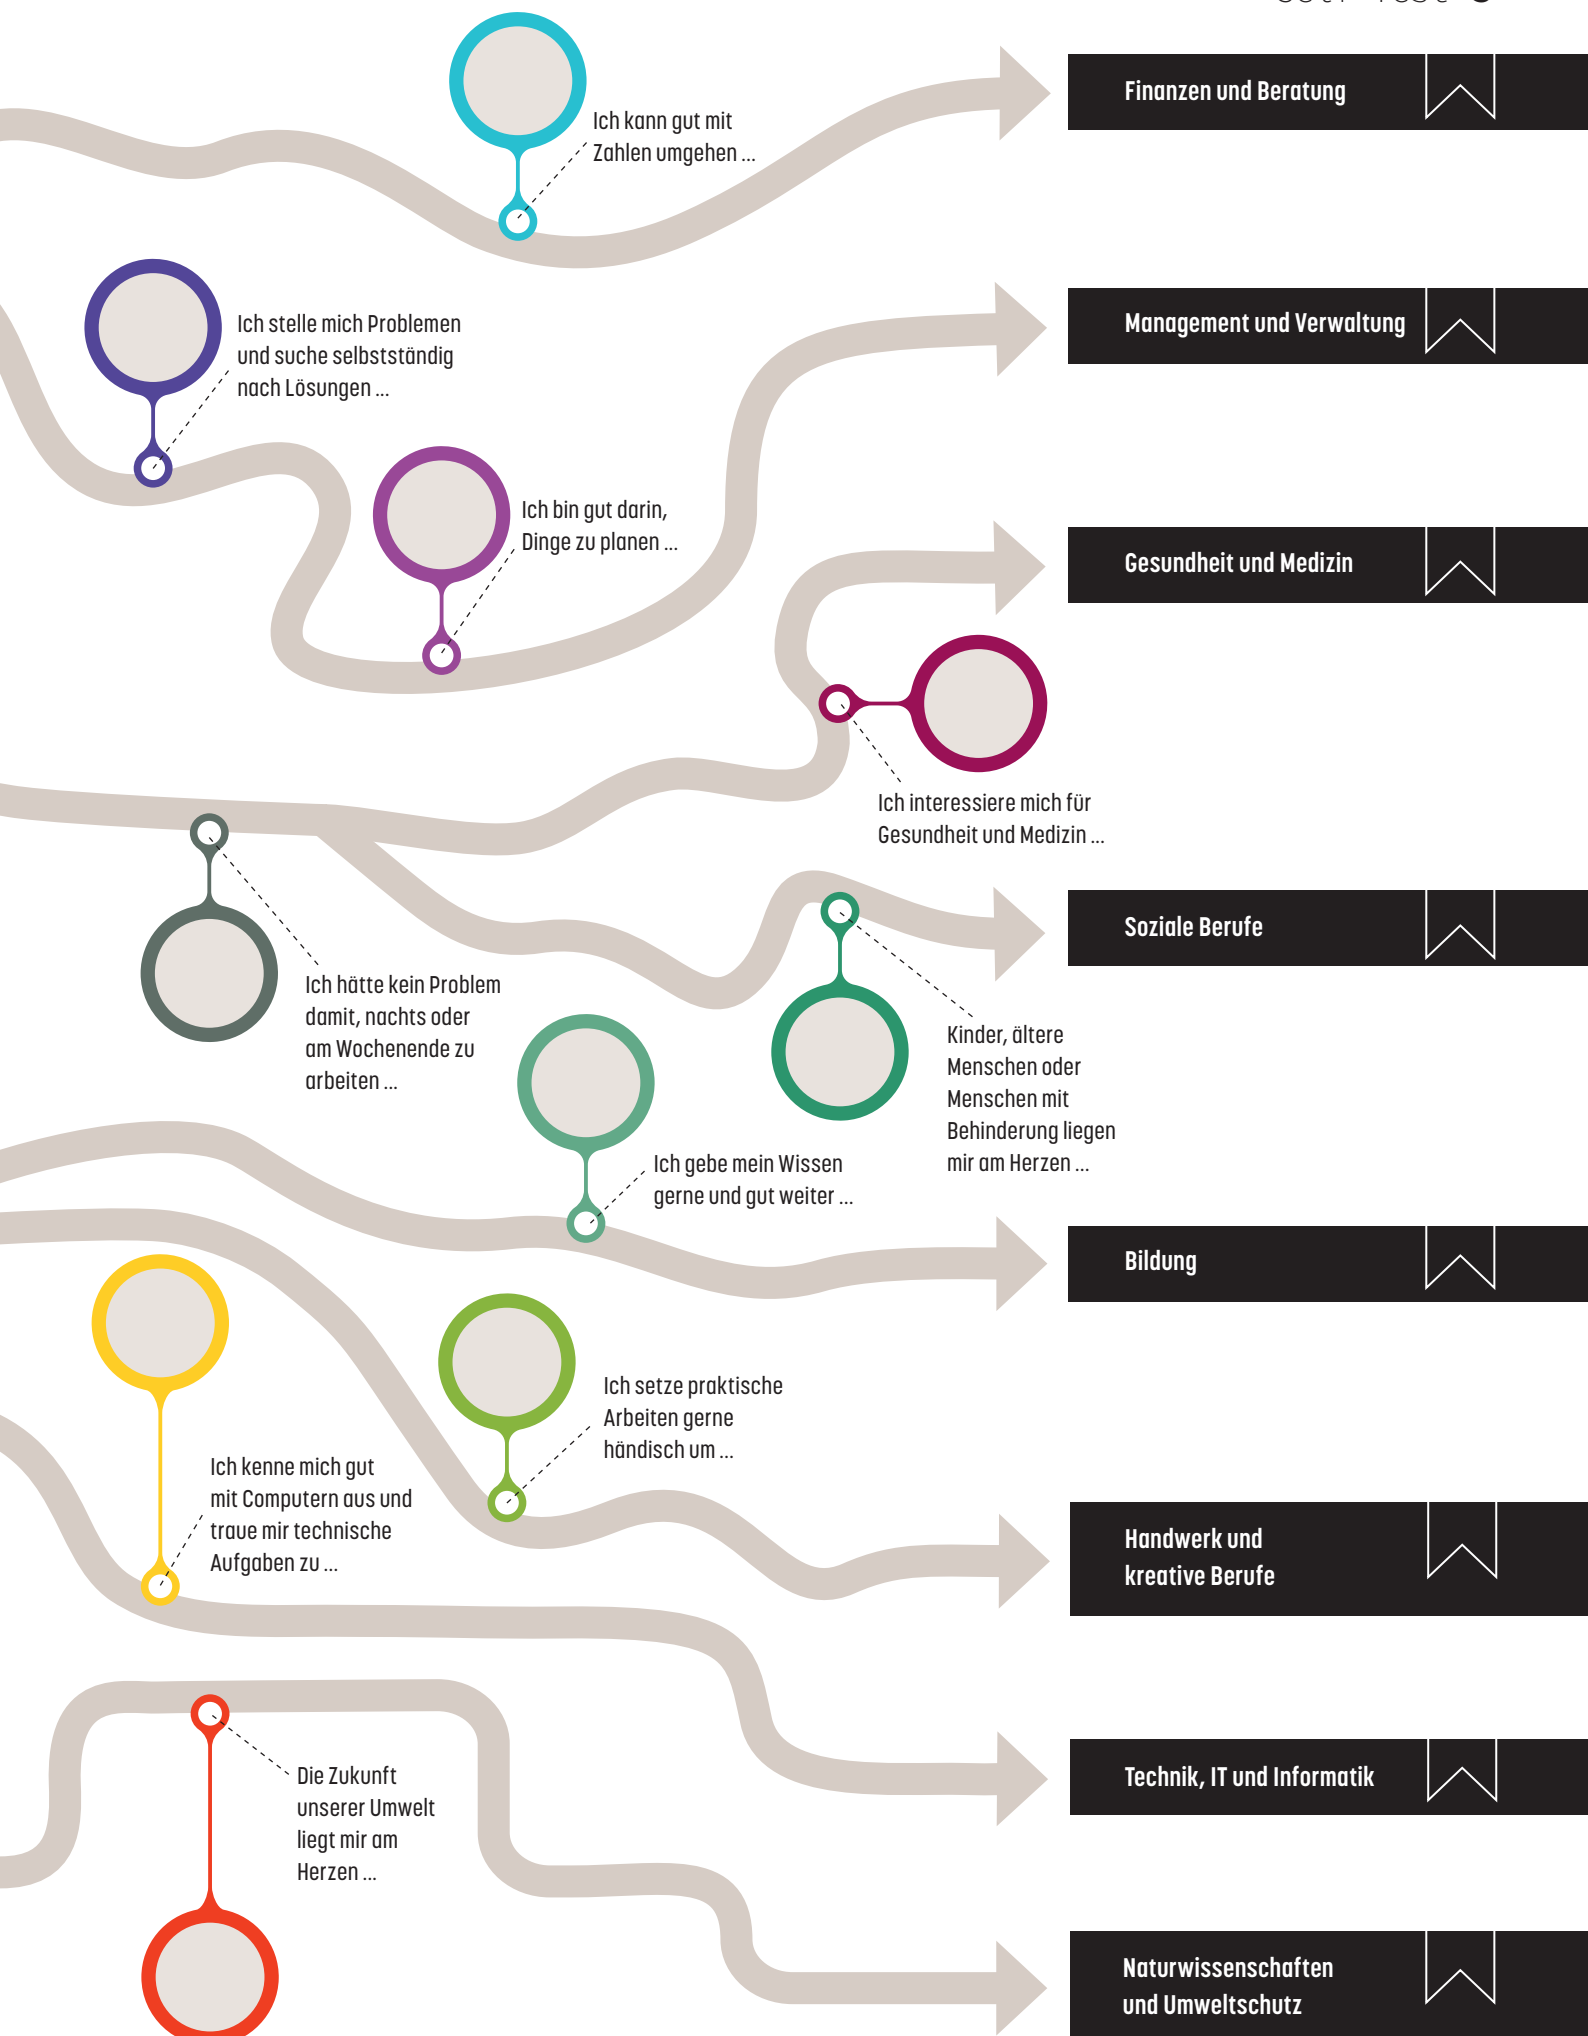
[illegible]

Ich kann gut mit Zahlen umgehen ...

Finanzen und Beratung

Ich stelle mich Problemen und suche selbstständig nach Lösungen ...

Management und Verwaltung

Ich bin gut darin, Dinge zu planen ...

Gesundheit und Medizin

Ich interessiere mich für Gesundheit und Medizin ...

Ich hätte kein Problem damit, nachts oder am Wochenende zu arbeiten ...

Soziale Berufe

Kinder, ältere Menschen oder Menschen mit Behinderung liegen mir am Herzen ...

Ich gebe mein Wissen gerne und gut weiter ...

Bildung

Ich setze praktische Arbeiten gerne händisch um ...

Ich kenne mich gut mit Computern aus und traue mir technische Aufgaben zu ...

Handwerk und kreative Berufe

Technik, IT und Informatik

Die Zukunft unserer Umwelt liegt mir am Herzen ...

Naturwissenschaften und Umweltschutz